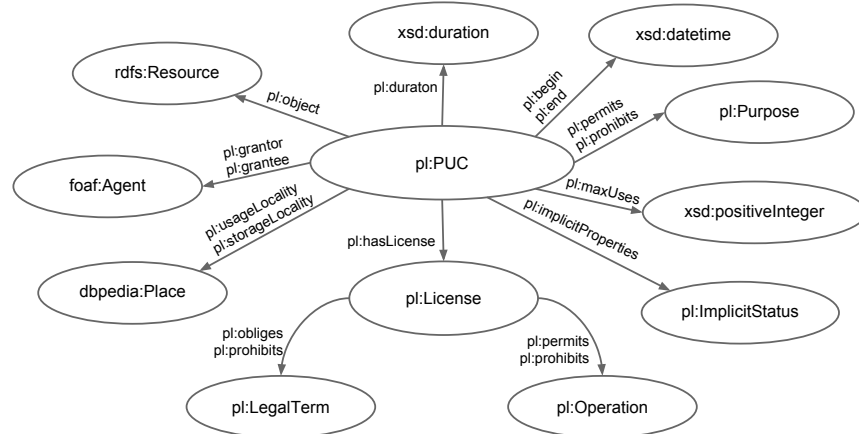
xsd:duration

xsd:datetime

rdfs:Resource

pl:object

pl:duraton

pl:begin
pl:end

pl:permits
pl:prohibits

pl:Purpose

pl:grantor
pl:grantee

pl:PUC

foaf:Agent

pl:maxUses

xsd:positiveInteger

pl:usageLocality
pl:storageLocality

pl:implicitProperties

pl:hasLicense

dbpedia:Place

pl:License

pl:ImplicitStatus

pl:obliges
pl:prohibits

pl:permits
pl:prohibits

pl:LegalTerm

pl:Operation